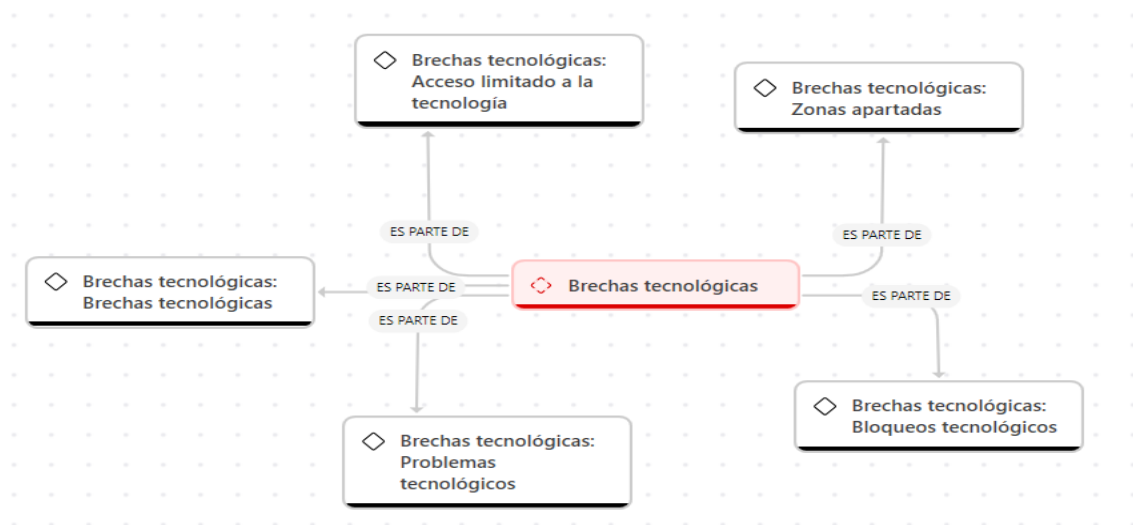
Brechas tecnológicas: Acceso limitado a la tecnología

Brechas tecnológicas: Zonas apartadas

ES PARTE DE

ES PARTE DE

Brechas tecnológicas: Brechas tecnológicas

ES PARTE DE

Brechas tecnológicas

ES PARTE DE

ES PARTE DE

Brechas tecnológicas: Bloqueos tecnológicos

Brechas tecnológicas: Problemas tecnológicos